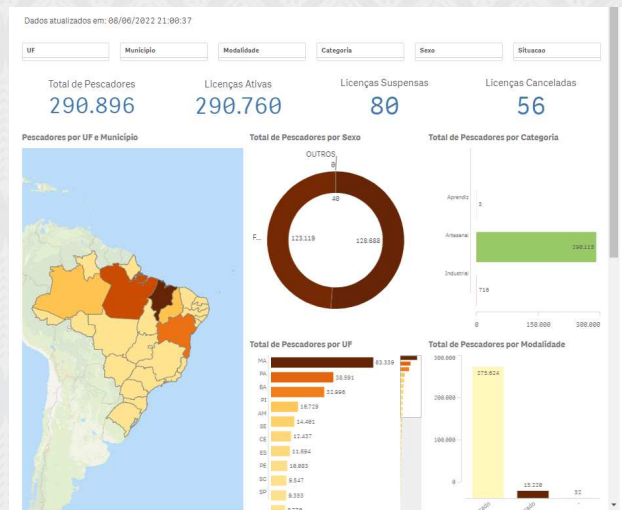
Dados atualizados em: 08/06/2022 21:00:37

UF
Município
Modalidade
Categoria
Sexo
Situacao

Total de Pescadores
290.896

Licenças Ativas
290.760

Licenças Suspensas
80

Licenças Canceladas
56

Pescadores por UF e Município

Total de Pescadores por Sexo

OUTROS
0
48
F...
123.119
128.688

Total de Pescadores por Categoria

Aprendiz
3
Artesanal
290.115
Industrial
716
0
150.000
300.000

Total de Pescadores por UF

MA 63.339
PA 38.581
BA 32.996
PI 16.729
AM 14.401
SE 12.437
CE 11.694
ES 10.883
PE 9.547
SC 8.333
SP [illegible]

Total de Pescadores por Modalidade

300.000
275.624
200.000
100.000
0
15.220
52